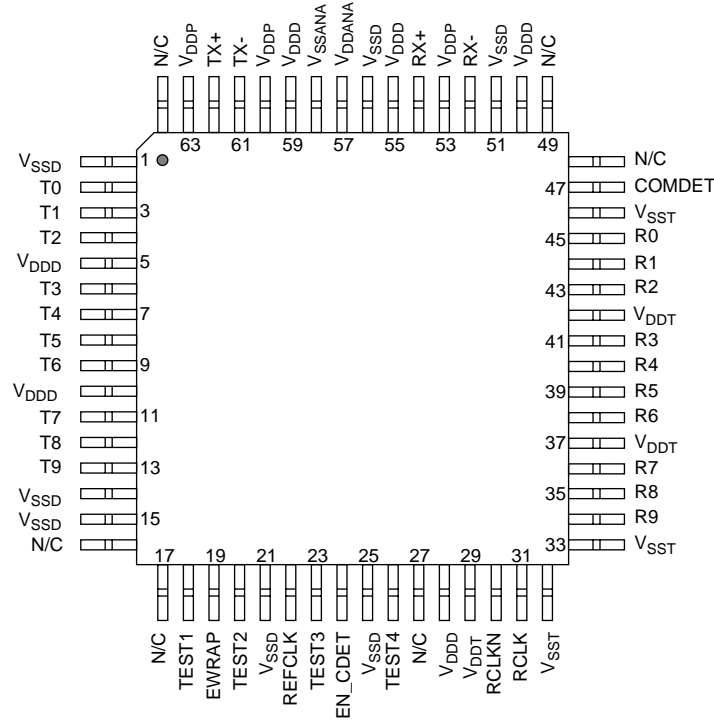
N/C $V_{DDP}$ TX+ TX- $V_{DDP}$ $V_{DDD}$ $V_{SSANA}$ $V_{DDANA}$ $V_{SSD}$ $V_{DDD}$ RX+ $V_{DDP}$ RX- $V_{SSD}$ $V_{DDD}$ N/C

63 61 59 57 55 53 51 49

$V_{SSD}$ 1
T0
T1 3
T2
$V_{DDD}$ 5
T3
T4 7
T5
T6 9
$V_{DDD}$
T7 11
T8
T9 13
$V_{SSD}$
$V_{SSD}$ 15
N/C

N/C
47 COMDET
$V_{SST}$
45 R0
R1
43 R2
$V_{DDT}$
41 R3
R4
39 R5
R6
37 $V_{DDT}$
R7
35 R8
R9
33 $V_{SST}$

17 19 21 23 25 27 29 31

N/C TEST1 EWRAP TEST2 $V_{SSD}$ REFCLK TEST3 EN_CDET $V_{SSD}$ TEST4 N/C $V_{DDD}$ $V_{DDT}$ RCLKN RCLK $V_{SST}$